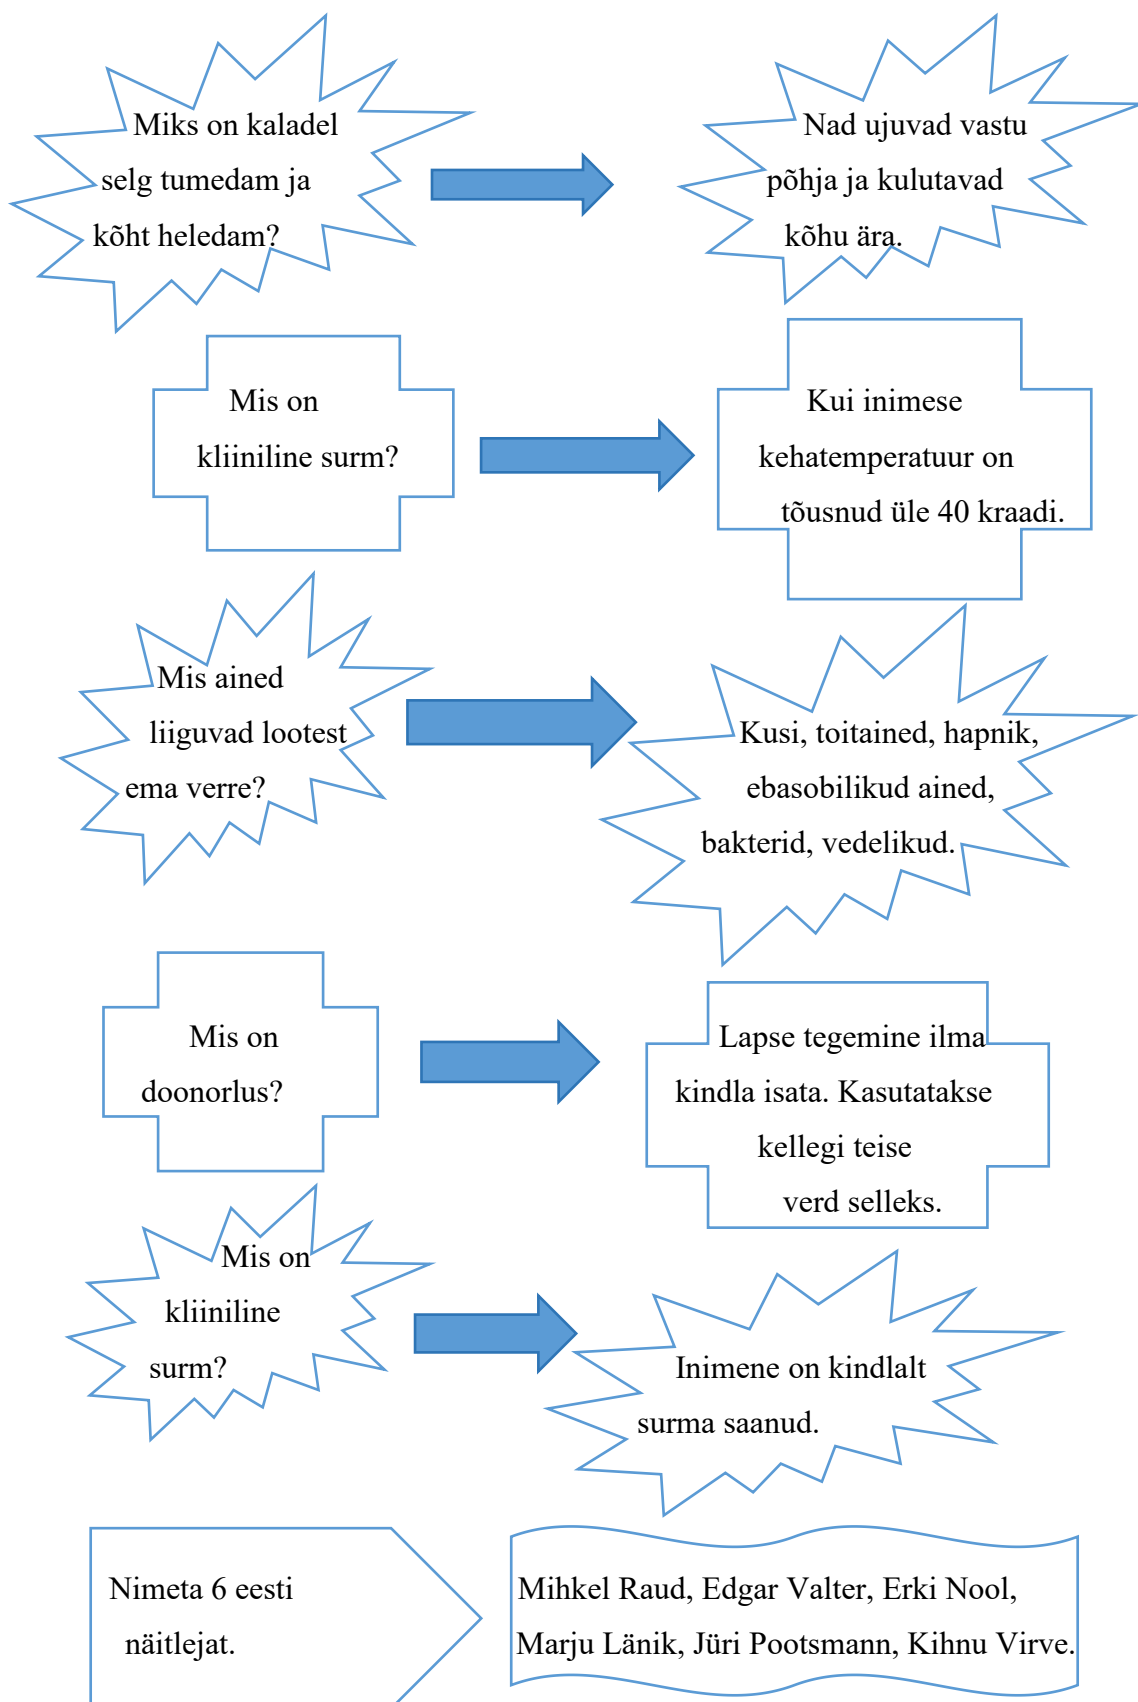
Miks on kaladel selg tumedam ja kõht heledam?

Nad ujuvad vastu põhja ja kulutavad kõhu ära.

Mis on kliiniline surm?

Kui inimese kehatemperatuur on tõusnud üle 40 kraadi.

Mis ained liiguvad lootest ema verre?

Kusi, toitained, hapnik, ebasobilikud ained, bakterid, vedelikud.

Mis on doonorlus?

Lapse tegemine ilma kindla isata. Kasutatakse kellegi teise verd selleks.

Mis on kliiniline surm?

Inimene on kindlalt surma saanud.

Nimeta 6 eesti näitlejat.

Mihkel Raud, Edgar Valter, Erki Nool, Marju Länik, Jüri Pootsmann, Kihnu Virve.